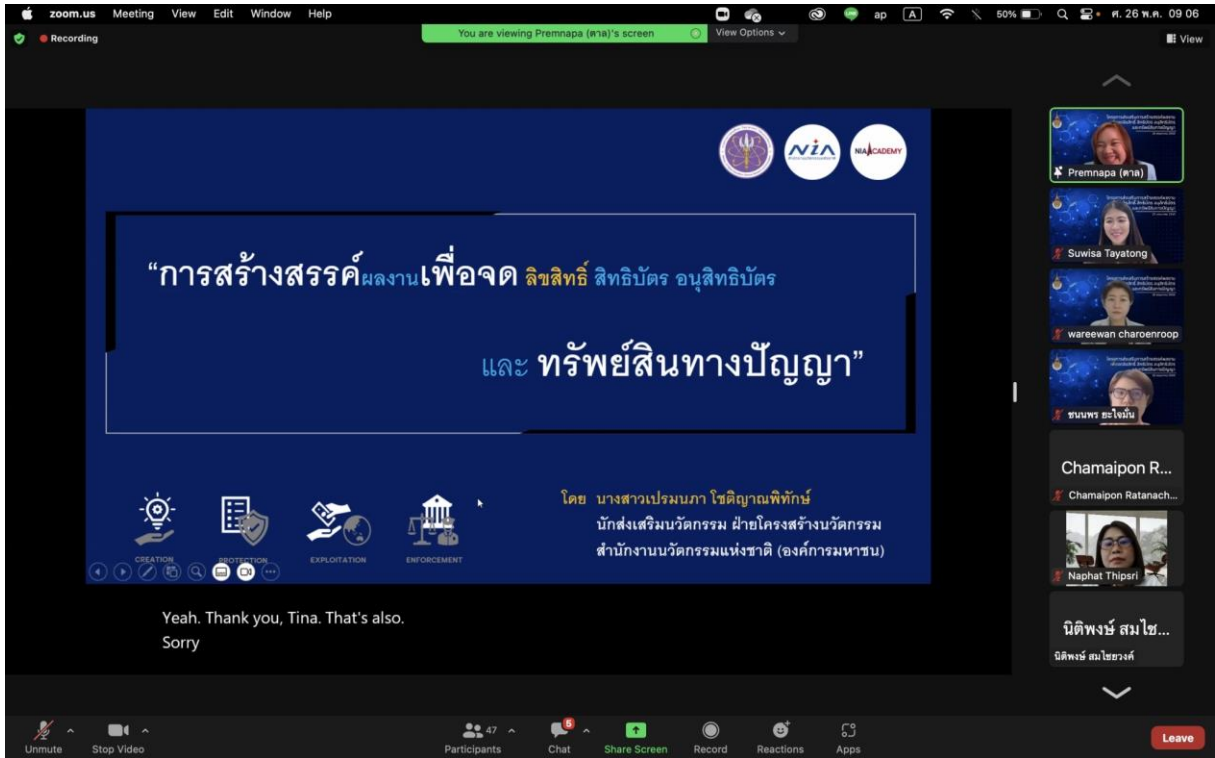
zoom.us Meeting View Edit Window Help

ap A 50% ศ. 26 พ.ค. 09 06

Recording

You are viewing Premnapa (ตาล)'s screen

View Options

View

NIA NIA ACADEMY

“การสร้างสรรค์ผลงานเพื่อจด ลิขสิทธิ์ สิทธิบัตร อนุสิทธิบัตร

และ ทรัพย์สินทางปัญญา”

CREATION PROTECTION EXPLOITATION ENFORCEMENT

โดย นางสาวเปรมนภา โชติญาณพิทักษ์

นักส่งเสริมนวัตกรรม ฝ่ายโครงสร้างนวัตกรรม

สำนักงานนวัตกรรมแห่งชาติ (องค์การมหาชน)

Yeah. Thank you, Tina. That's also.

Sorry

Premnapa (ตาล)

Suwisa Tayatong

wareewan charoenroop

ชนนพร ธะใจมั่น

Chamaipon R...

Chamaipon Ratanach...

Naphat Thipsri

นิติพงษ์ สมไช...

นิติพงษ์ สมไชยวงค์

Unmute Stop Video

47 Participants

6 Chat

Share Screen

Record

Reactions

Apps

Leave